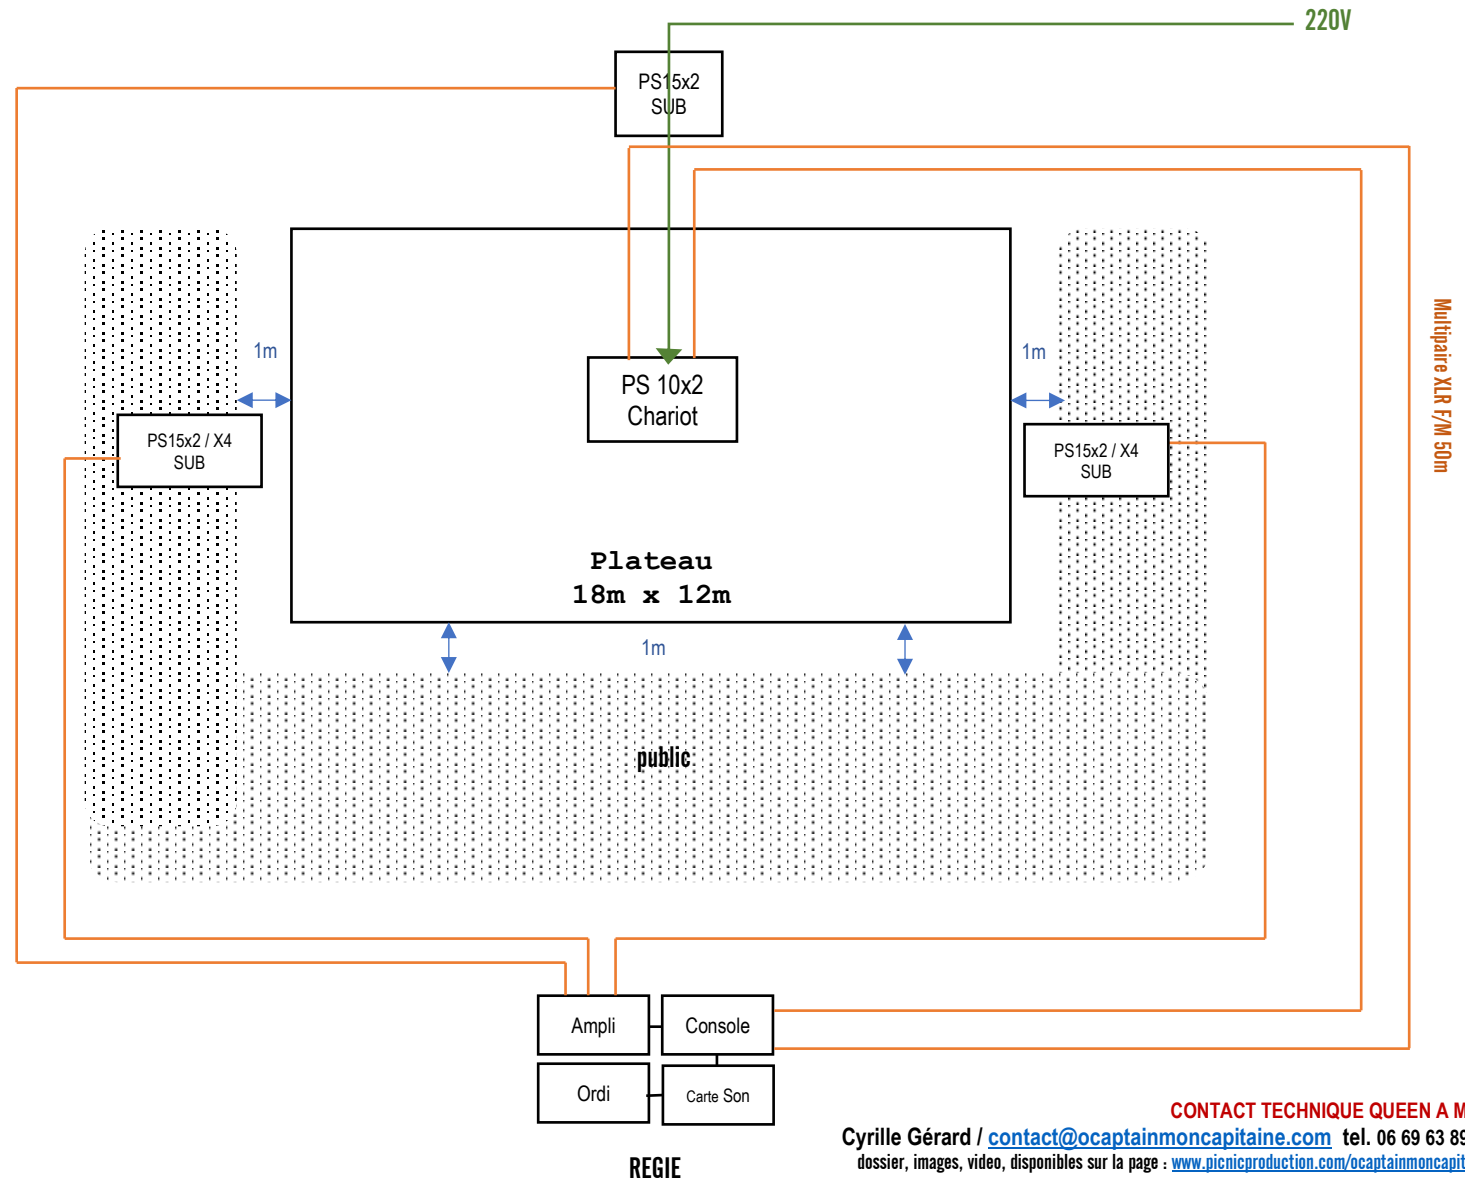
220V

PS15x2
SUB

Multipaire XLR F/M 50m

1m

PS 10x2
Chariot

1m

PS15x2 / X4
SUB

PS15x2 / X4
SUB

Plateau
18m x 12m

1m

public

Ampli

Console

Ordi

Carte Son

REGIE

CONTACT TECHNIQUE QUEEN A M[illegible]
Cyrille Gérard / contact@ocaptainmoncapitaine.com tel. 06 69 63 8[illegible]
dossier, images, video, disponibles sur la page : www.picnicproduction.com/ocaptainmoncapit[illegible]